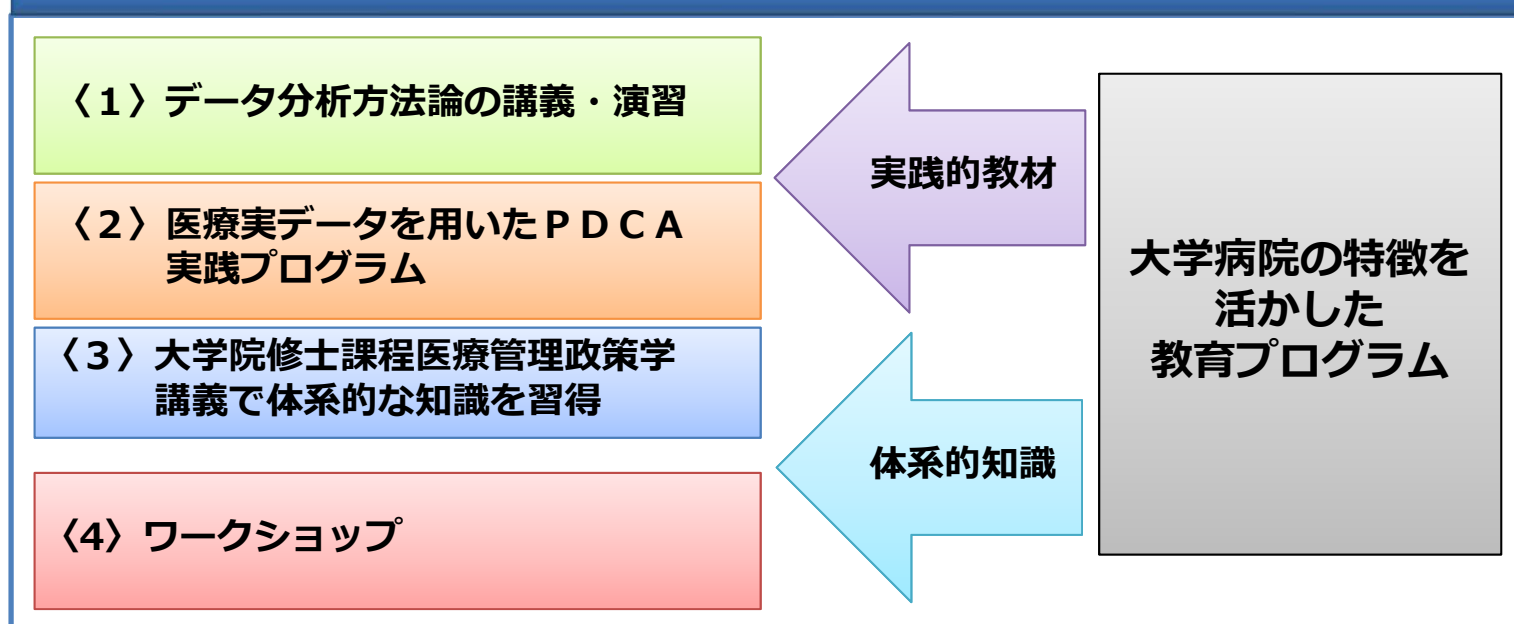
〈１〉データ分析方法論の講義・演習

〈２〉医療実データを用いたＰＤＣＡ実践プログラム

〈３〉大学院修士課程医療管理政策学講義で体系的な知識を習得

〈4〉ワークショップ

実践的教材

体系的知識

大学病院の特徴を活かした教育プログラム